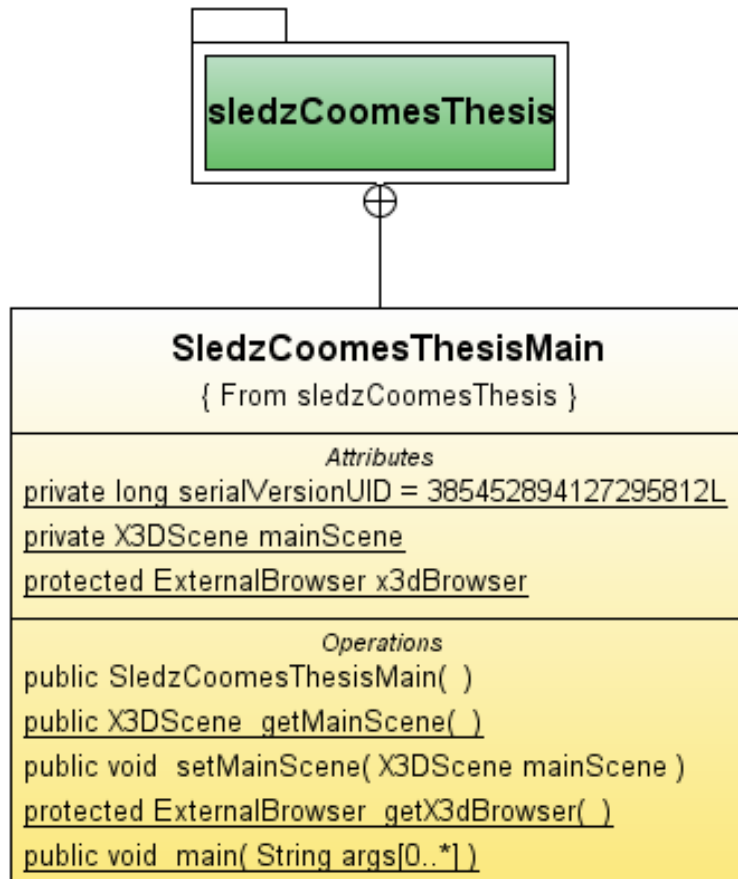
sledzCoomesThesis

SledzCoomesThesisMain
{ From sledzCoomesThesis }

Attributes
private long serialVersionUID = 3854528941272958 12L
private X3DScene mainScene
protected ExternalBrowser x3dBrowser

Operations
public SledzCoomesThesisMain( )
public X3DScene getMainScene( )
public void setMainScene( X3DScene mainScene )
protected ExternalBrowser getX3dBrowser( )
public void main( String args[0..*] )